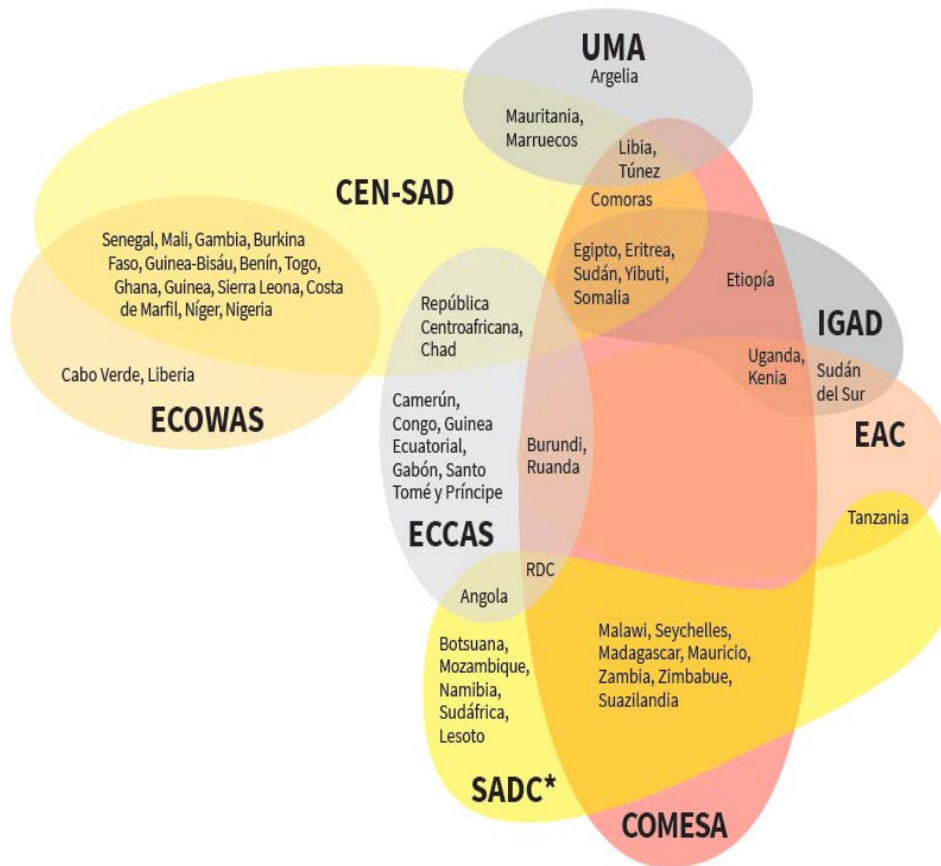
UMA
Argelia

Mauritania, Marruecos

Libia, Túnez

CEN-SAD

Comoras

Senegal, Mali, Gambia, Burkina Faso, Guinea-Bisáu, Benín, Togo, Ghana, Guinea, Sierra Leona, Costa de Marfil, Níger, Nigeria

Egipto, Eritrea, Sudán, Yibuti, Somalia

Etiopía

República Centroafricana, Chad

IGAD

Uganda, Kenia

Sudán del Sur

Cabo Verde, Liberia

ECOWAS

Camerún, Congo, Guinea Ecuatorial, Gabón, Santo Tomé y Príncipe

Burundi, Ruanda

EAC

Tanzania

ECCAS

RDC

Angola

Malawi, Seychelles, Madagascar, Mauricio, Zambia, Zimbabue, Suazilandia

Botsuana, Mozambique, Namibia, Sudáfrica, Lesoto

SADC*

COMESA